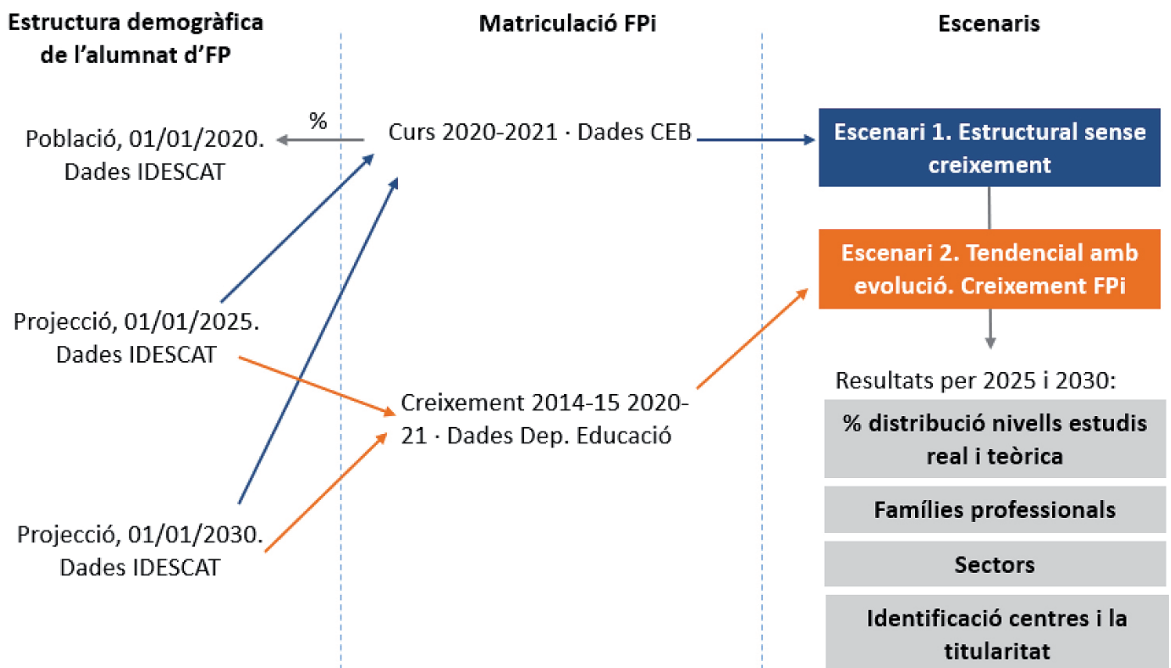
Estructura demogràfica de l'alumnat d'FP

Matriculació FPi

Escenaris

%

Població, 01/01/2020. Dades IDESCAT

Curs 2020-2021 · Dades CEB

Escenari 1. Estructural sense creixement

Escenari 2. Tendencial amb evolució. Creixement FPi

Projecció, 01/01/2025. Dades IDESCAT

Creixement 2014-15 2020-21 · Dades Dep. Educació

Resultats per 2025 i 2030:

% distribució nivells estudis real i teòrica

Famílies professionals

Sectors

Identificació centres i la titularitat

Projecció, 01/01/2030. Dades IDESCAT